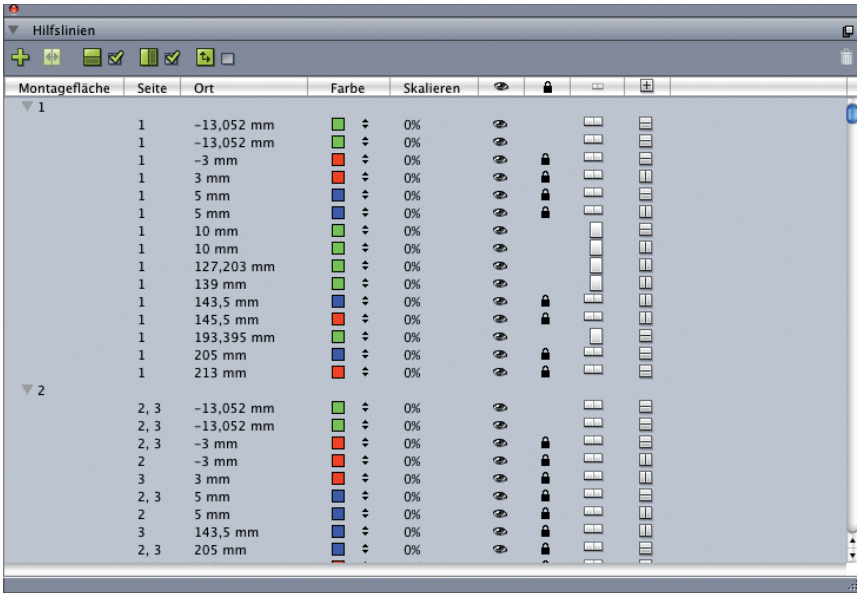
Hilfslinien

| Montagefläche | Seite | Ort | Farbe | Skalieren |
|---|---|---|---|---|
| 1 | | | | |
| | 1 | −13,052 mm | | 0% |
| | 1 | −13,052 mm | | 0% |
| | 1 | −3 mm | | 0% |
| | 1 | 3 mm | | 0% |
| | 1 | 5 mm | | 0% |
| | 1 | 5 mm | | 0% |
| | 1 | 10 mm | | 0% |
| | 1 | 10 mm | | 0% |
| | 1 | 127,203 mm | | 0% |
| | 1 | 139 mm | | 0% |
| | 1 | 143,5 mm | | 0% |
| | 1 | 145,5 mm | | 0% |
| | 1 | 193,395 mm | | 0% |
| | 1 | 205 mm | | 0% |
| | 1 | 213 mm | | 0% |
| 2 | | | | |
| | 2, 3 | −13,052 mm | | 0% |
| | 2, 3 | −13,052 mm | | 0% |
| | 2, 3 | −3 mm | | 0% |
| | 2 | −3 mm | | 0% |
| | 3 | 3 mm | | 0% |
| | 2, 3 | 5 mm | | 0% |
| | 2 | 5 mm | | 0% |
| | 3 | 143,5 mm | | 0% |
| | 2, 3 | 205 mm | | 0% |